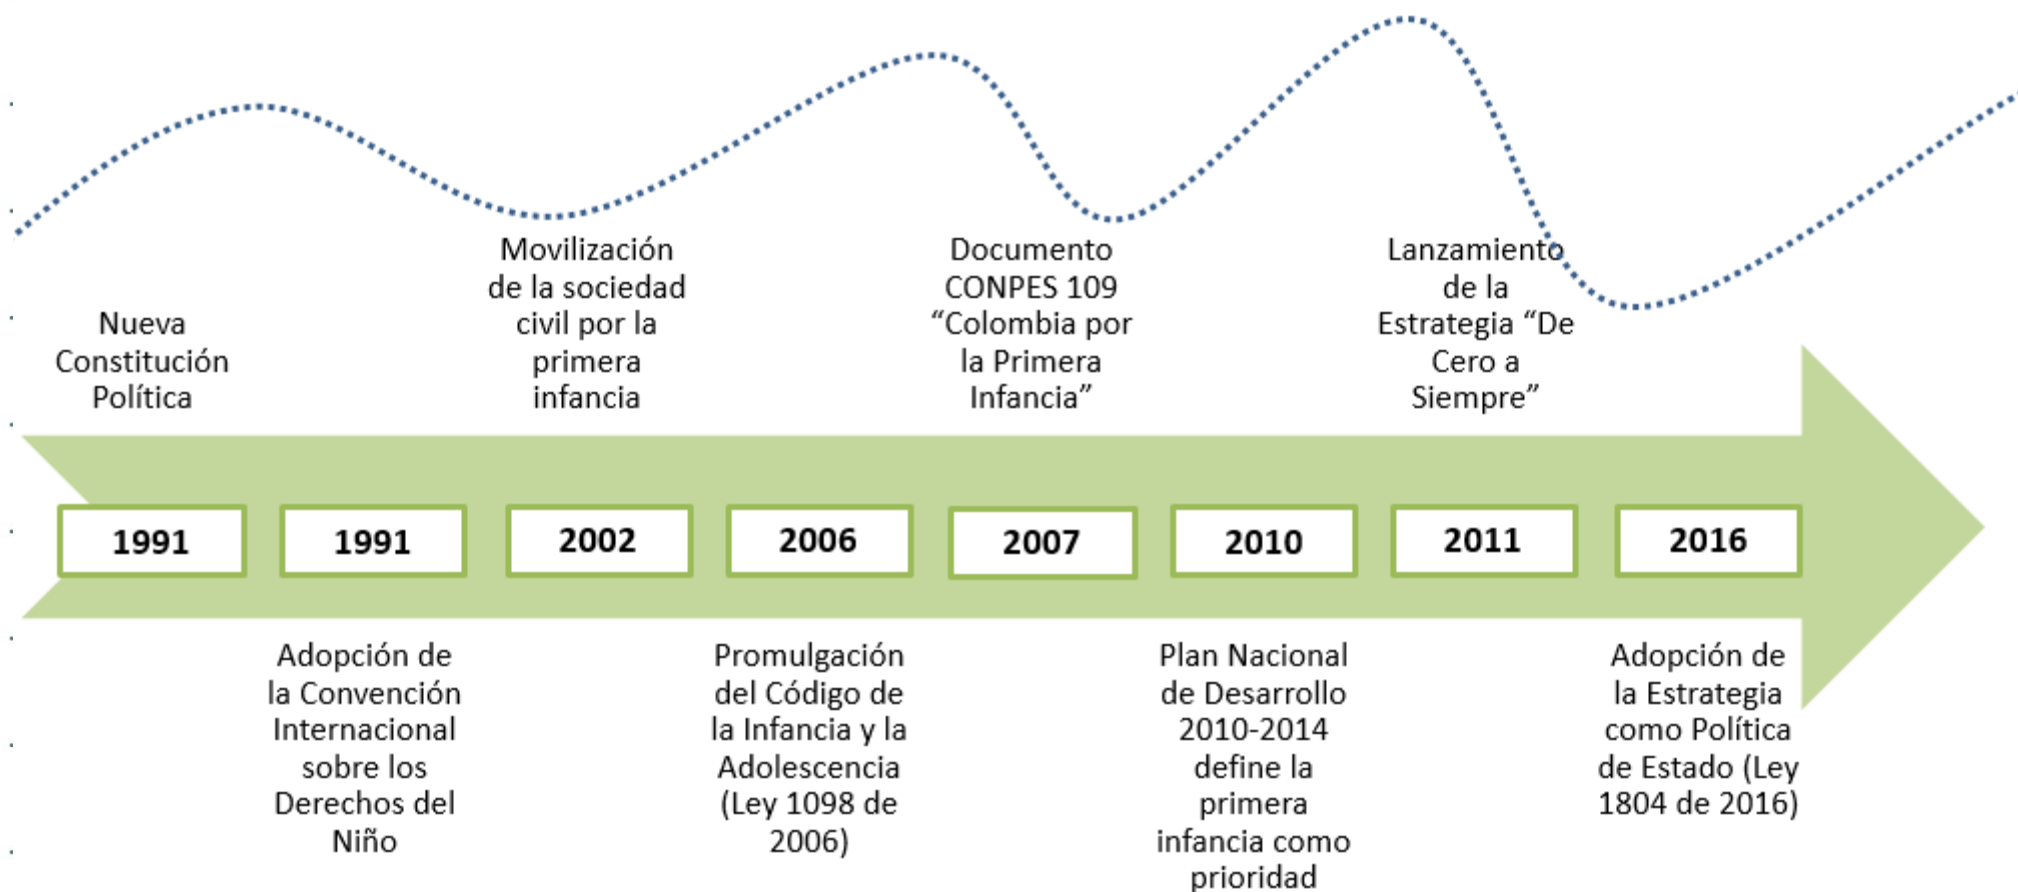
Nueva Constitución Política

Movilización de la sociedad civil por la primera infancia

Documento CONPES 109 “Colombia por la Primera Infancia”

Lanzamiento de la Estrategia “De Cero a Siempre”

1991

1991

2002

2006

2007

2010

2011

2016

Adopción de la Convención Internacional sobre los Derechos del Niño

Promulgación del Código de la Infancia y la Adolescencia (Ley 1098 de 2006)

Plan Nacional de Desarrollo 2010-2014 define la primera infancia como prioridad

Adopción de la Estrategia como Política de Estado (Ley 1804 de 2016)